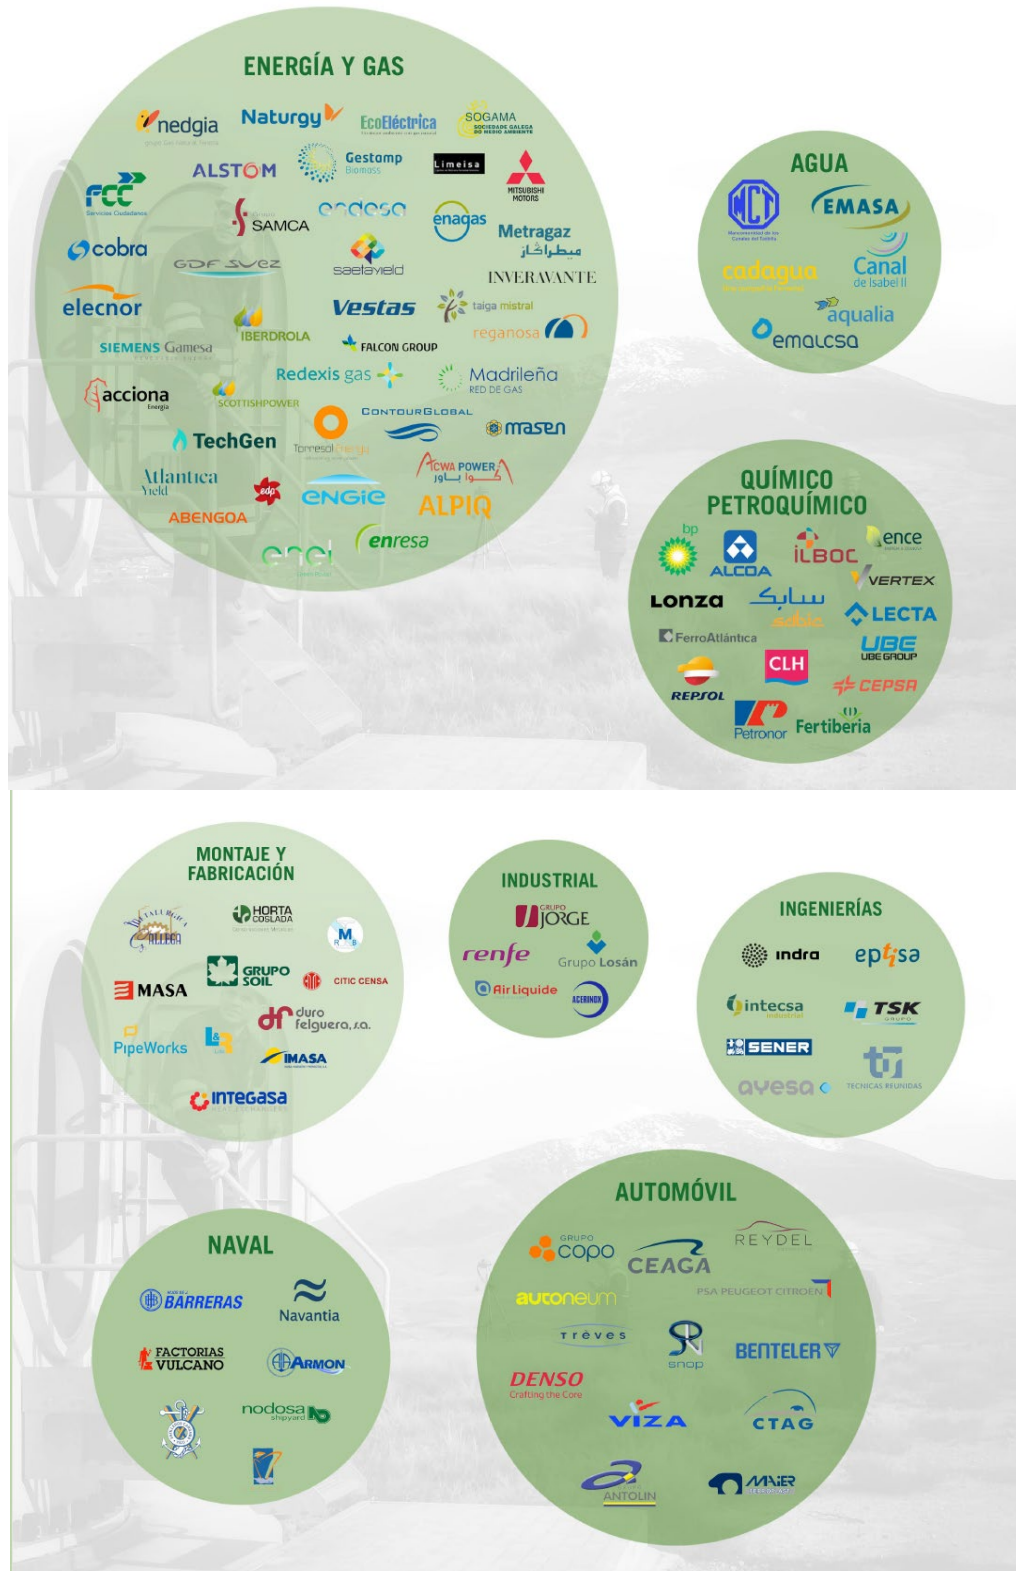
ENERGÍA Y GAS

nedgia
Naturgy
EcoEléctrica
SOGAMA
ALSTOM
Gestamp Biomass
Limeisa
MITSUBISHI MOTORS
FCC
SAMCA
endesa
enagas
Metragaz
cobra
GDF SUEZ
saetayield
INVERAVANTE
elecnor
Vestas
taiga mistral
IBERDROLA
reganosa
SIEMENS Gamesa
FALCON GROUP
Redexis gas
Madrileña RED DE GAS
acciona Energía
SCOTTISHPOWER
CONTOURGLOBAL
masen
TechGen
Torresol Energy
ACWA POWER
Atlantica Yield
edp
ENGIE
ALPIQ
ABENGOA
enresa
enel

AGUA

EMASA
cadagua
Canal de Isabel II
aqualia
emalcsa

QUÍMICO PETROQUÍMICO

bp
ALCOA
ILBOC
ence
VERTEX
Lonza
sabic
LECTA
FerroAtlántica
UBE UBE GROUP
CLH
REPSOL
CEPSA
Petronor
Fertiberia

MONTAJE Y FABRICACIÓN

HORTA COSLADA
MB
GRUPO SOIL
CITIC CENSA
MASA
duro felguera, s.a.
PipeWorks
IMASA
INTEGASA

INDUSTRIAL

GRUPO JORGE
renfe
Grupo Losán
Air Liquide
ACERINOX

INGENIERÍAS

indra
eptisa
intecsa industrial
TSK
SENER
ayesa
TECNICAS REUNIDAS

NAVAL

BARRERAS
Navantia
FACTORIAS VULCANO
ARMON
nodosa shipyard

AUTOMÓVIL

GRUPO copo
CEAGA
REYDEL
PSA PEUGEOT CITROËN
autoneum
Trèves
snop
BENTELER
DENSO Crafting the Core
VIZA
CTAG
ANTOLIN
MAIER